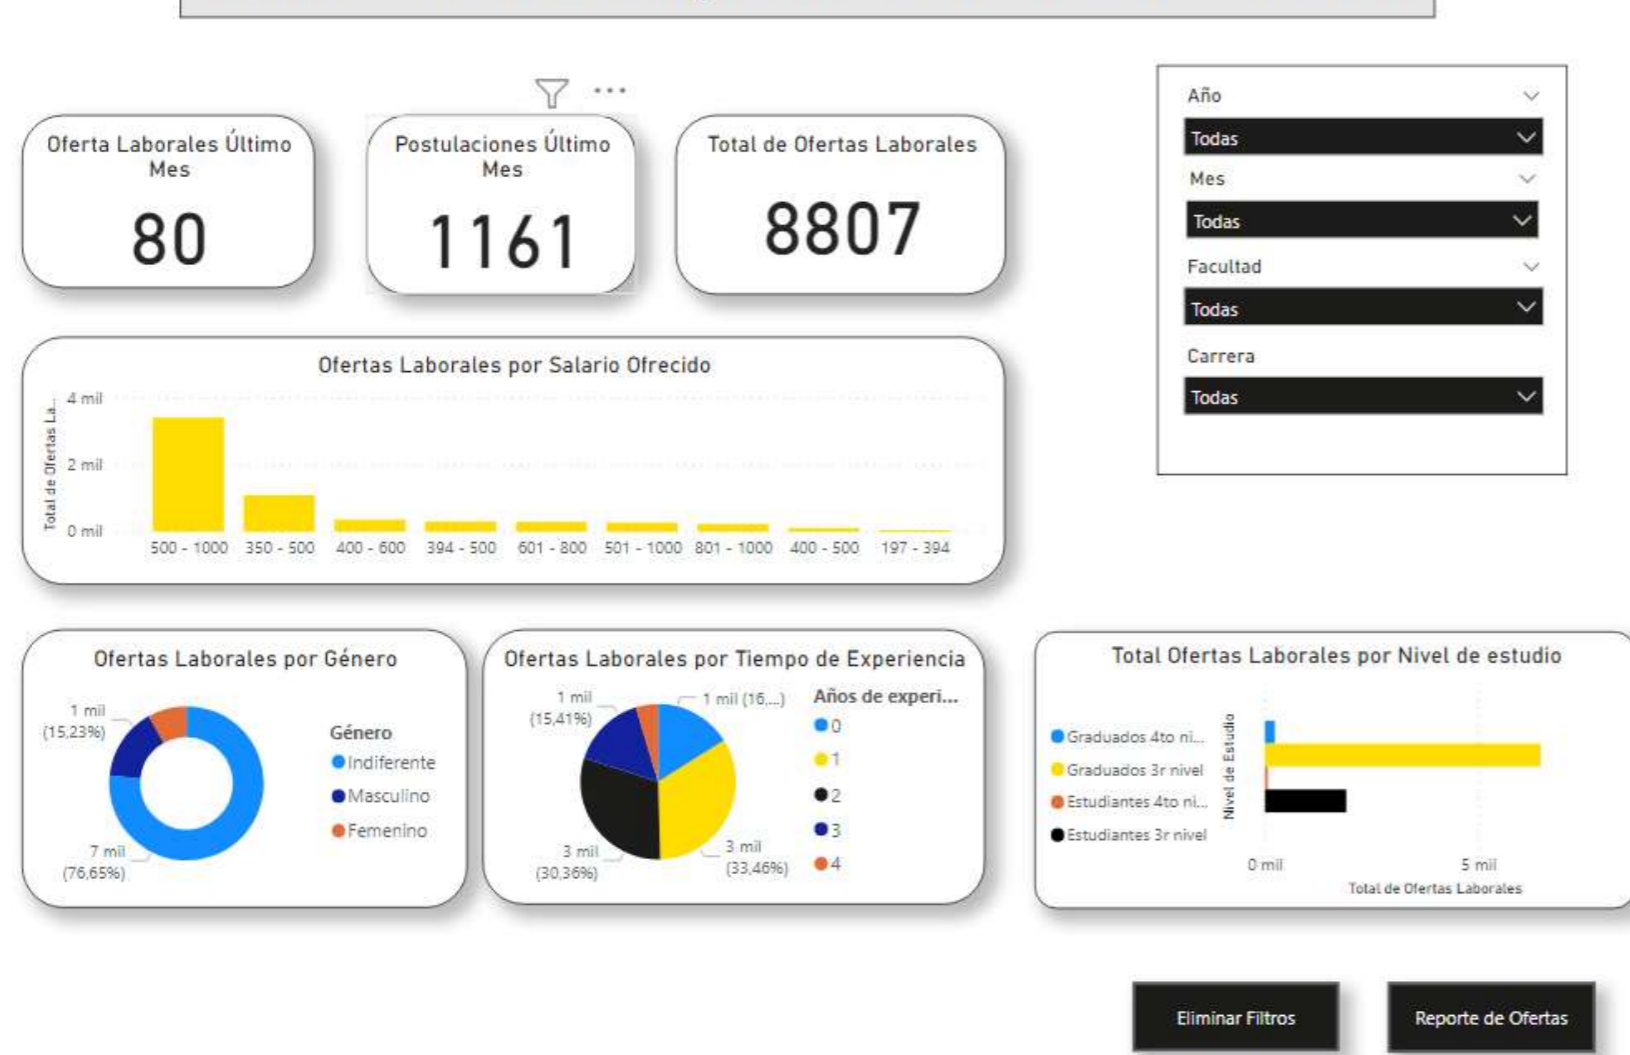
Oferta Laborales Último Mes
80

Postulaciones Último Mes
1161

Total de Ofertas Laborales
8807

Año
Todas
Mes
Todas
Facultad
Todas
Carrera
Todas

Ofertas Laborales por Salario Ofrecido
Total de Ofertas La...
4 mil
2 mil
0 mil
500 - 1000
350 - 500
400 - 600
394 - 500
601 - 800
501 - 1000
801 - 1000
400 - 500
197 - 394

Ofertas Laborales por Género
1 mil (15,23%)
7 mil (76,65%)
Género
Indiferente
Masculino
Femenino

Ofertas Laborales por Tiempo de Experiencia
1 mil (15,41%)
1 mil (16,...)
3 mil (30,36%)
3 mil (33,46%)
Años de experi...
0
1
2
3
4

Total Ofertas Laborales por Nivel de estudio
Graduados 4to ni...
Graduados 3r nivel
Estudiantes 4to ni...
Estudiantes 3r nivel
Nivel de Estudio
0 mil
5 mil
Total de Ofertas Laborales

Eliminar Filtros
Reporte de Ofertas